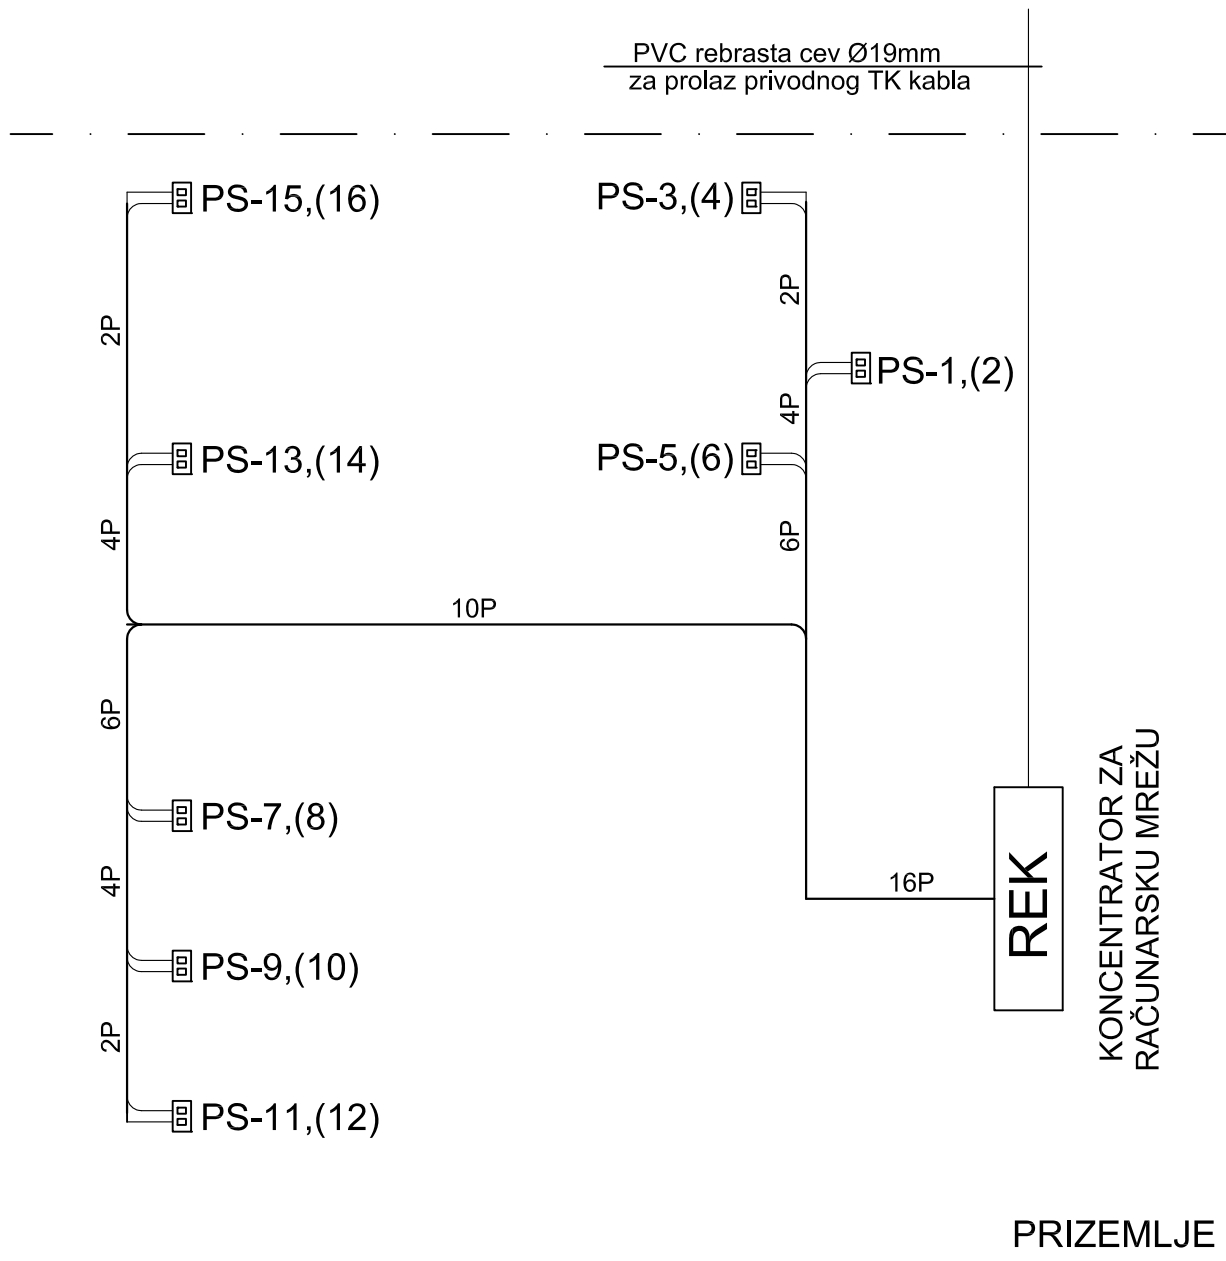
PVC rebrasta cev Ø19mm
za prolaz privodnog TK kabla

PS-15,(16)

2P

PS-13,(14)

4P

PS-3,(4)

2P

PS-1,(2)

4P

PS-5,(6)

6P

10P

6P

PS-7,(8)

4P

PS-9,(10)

2P

PS-11,(12)

16P

REK

KONCENTRATOR ZA
RAČUNARSKU MREŽU

PRIZEMLJE